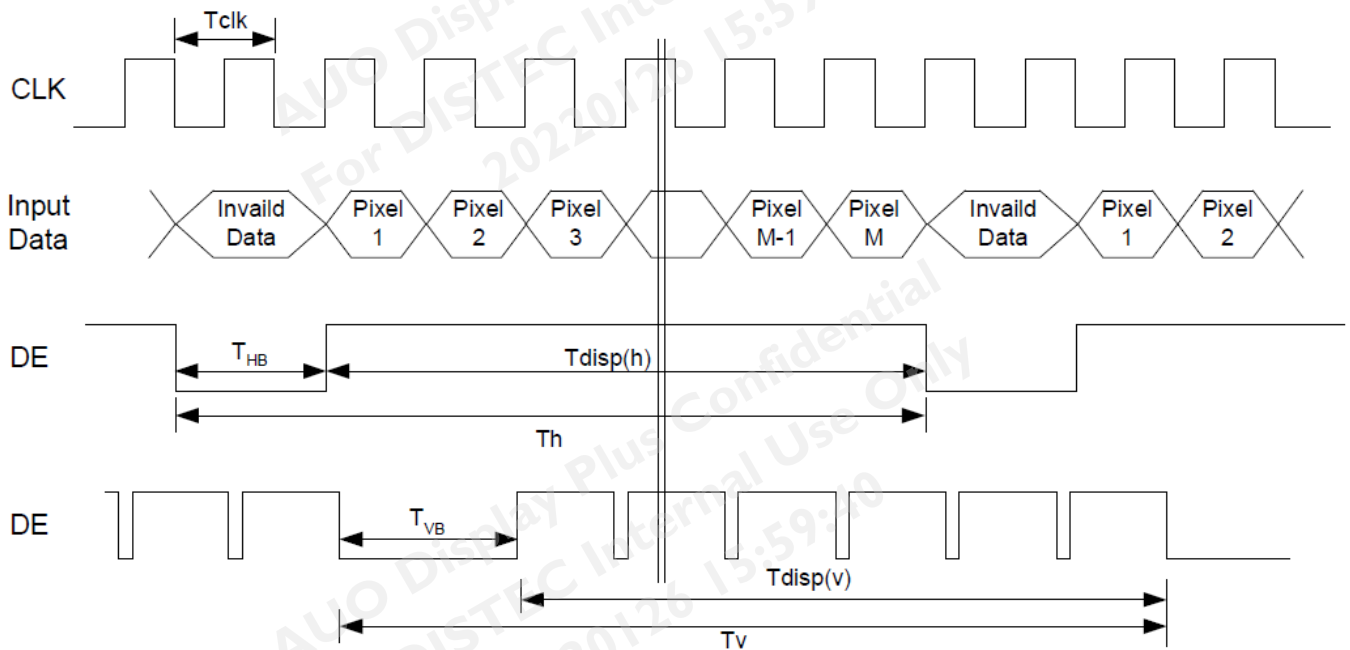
Tclk

CLK

Input Data

Invaild Data

Pixel 1

Pixel 2

Pixel 3

Pixel M-1

Pixel M

Invaild Data

Pixel 1

Pixel 2

DE

$T_{HB}$

Tdisp(h)

Th

DE

$T_{VB}$

Tdisp(v)

Tv

AUO Display Plus Confidential
For DISTEC Internal Use Only
20220126 15:59:40

AUO Display Plus Confidential
For DISTEC Internal Use Only
20220126 15:59:40